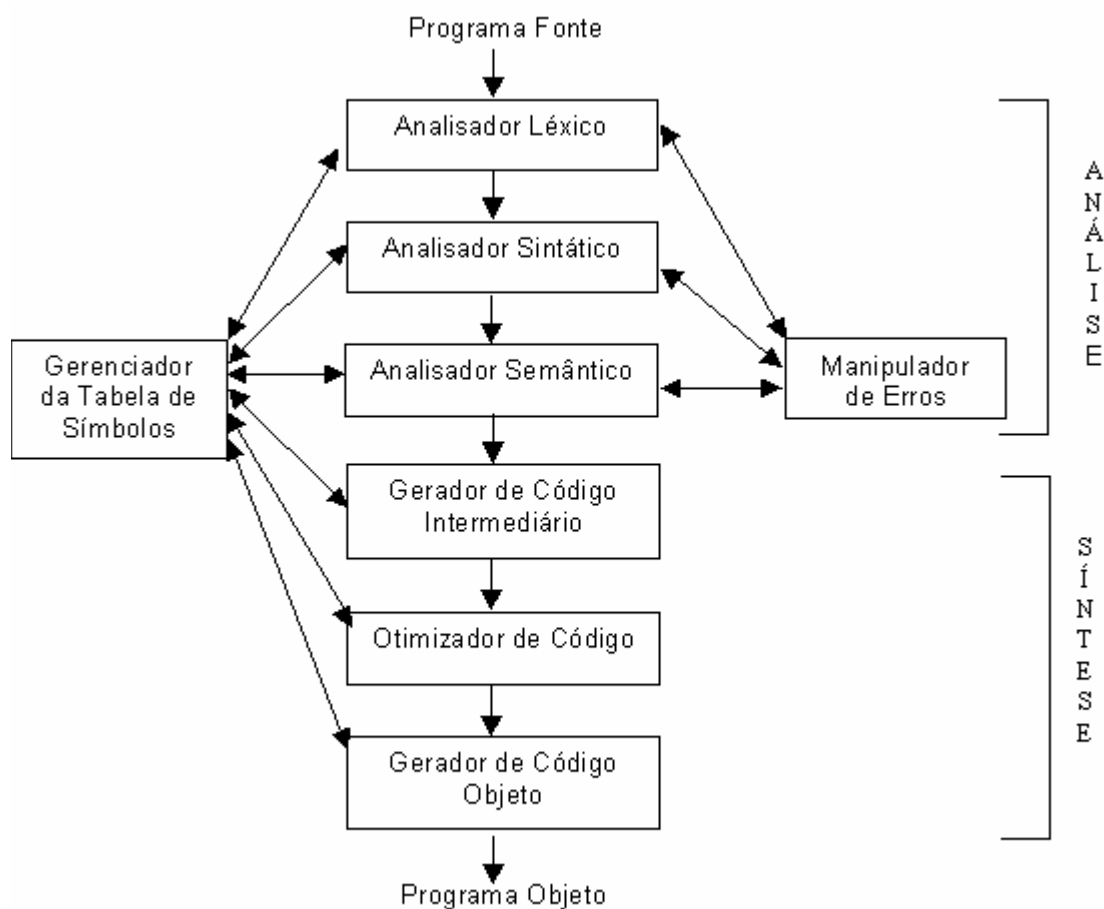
Programa Fonte

Analisador Léxico

Analisador Sintático

Gerenciador da Tabela de Símbolos

Analisador Semântico

Manipulador de Erros

ANÁLISE

Gerador de Código Intermediário

Otimizador de Código

Gerador de Código Objeto

SÍNTESE

Programa Objeto